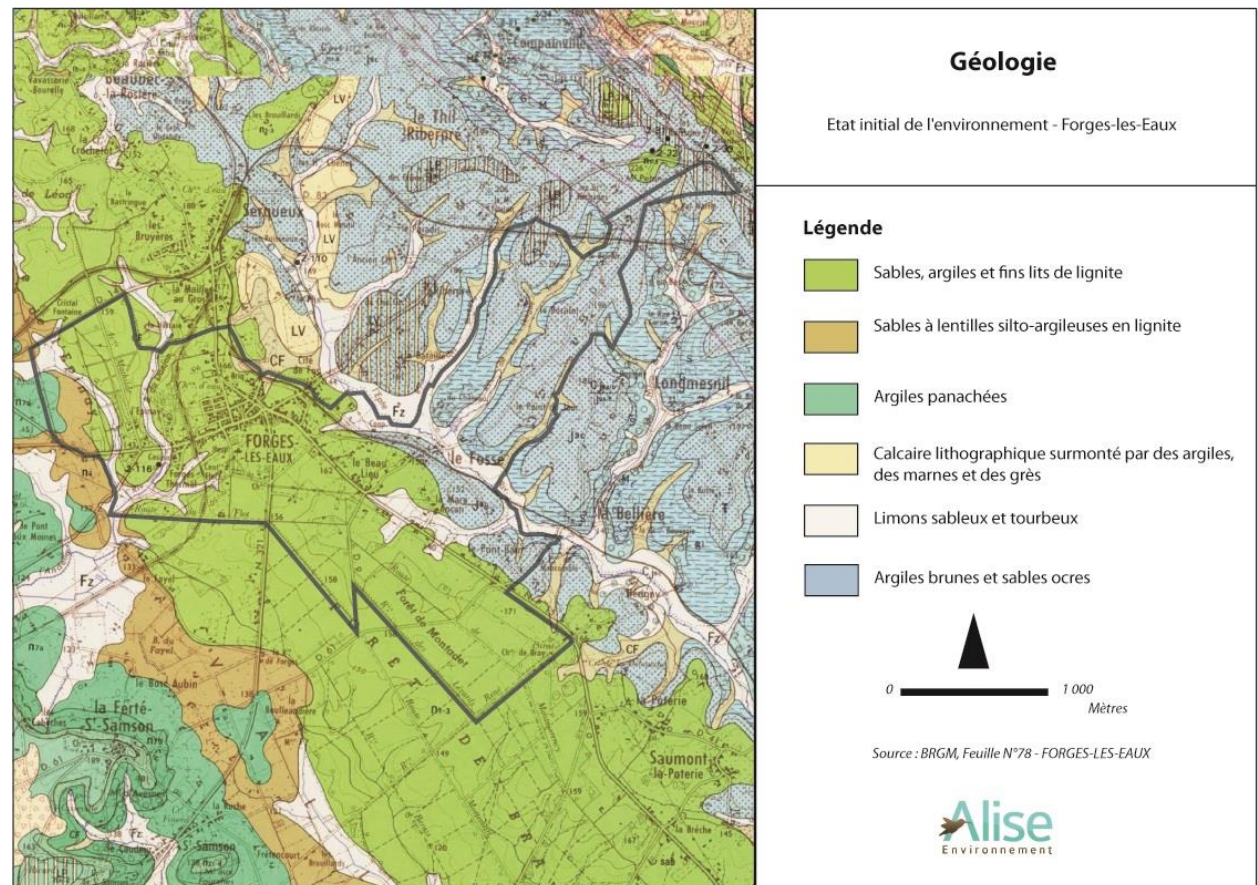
Géologie

Etat initial de l'environnement - Forges-les-Eaux

Légende

Sables, argiles et fins lits de lignite

Sables à lentilles silto-argileuses en lignite

Argiles panachées

Calcaire lithographique surmonté par des argiles, des marnes et des grès

Limons sableux et tourbeux

Argiles brunes et sables ocres

0 1 000 Mètres

Source : BRGM, Feuille N°78 - FORGES-LES-EAUX

Alise Environnement

Beaubec-la-Rosière
Compainville
le Thil Riberpré
LV
LV
LV
Serqueux
les Bruyères
CF
Fz
FORGES-LES-EAUX
le Fossé
Longmesnil
la Bellière
Fz
Fz
Forêt de Montadet
CF
la Ferté-S^t-Samson
Saumont-la-Poterie
S^t-Samson
le Bosc Aubin
Fz
Fz